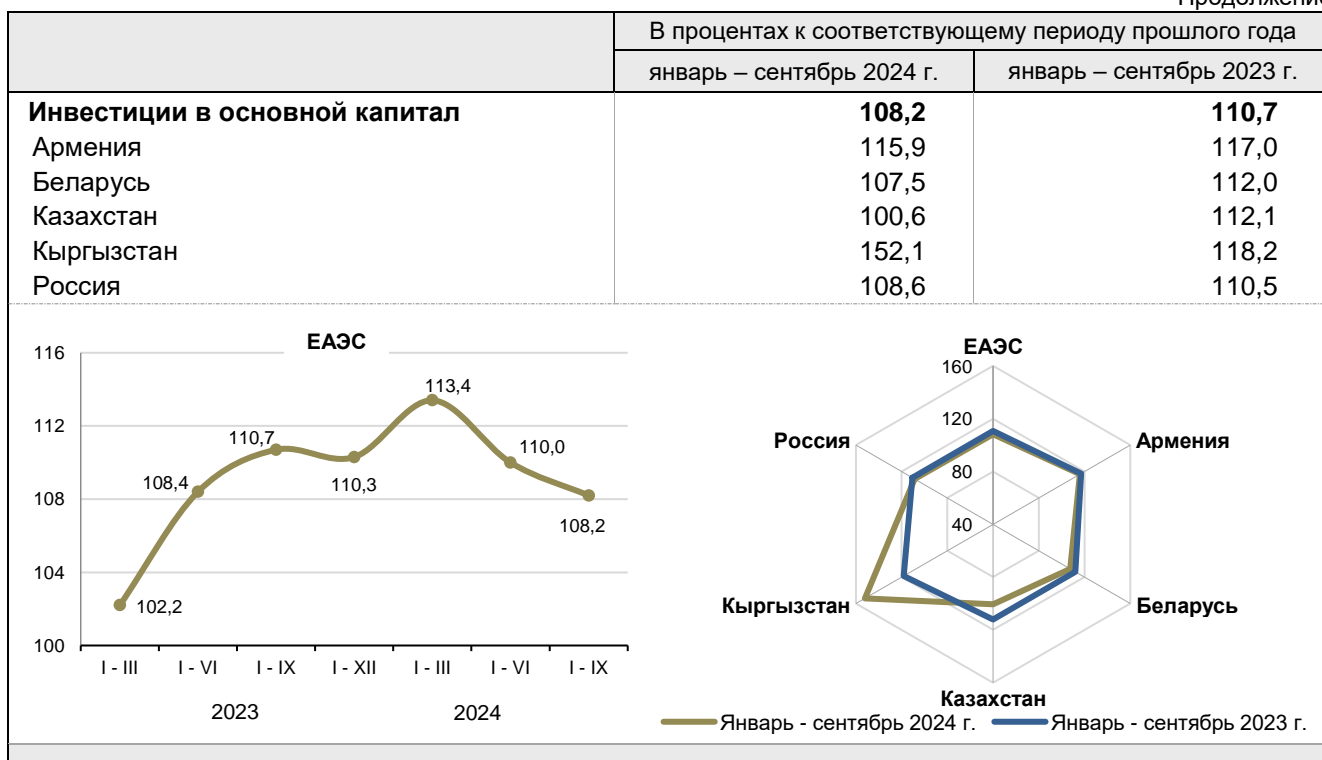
Продолжение

| | В процентах к соответствующему периоду прошлого года | |
|---|---|---|
| | январь – сентябрь 2024 г. | январь – сентябрь 2023 г. |
| **Инвестиции в основной капитал** | **108,2** | **110,7** |
| Армения | 115,9 | 117,0 |
| Беларусь | 107,5 | 112,0 |
| Казахстан | 100,6 | 112,1 |
| Кыргызстан | 152,1 | 118,2 |
| Россия | 108,6 | 110,5 |

ЕАЭС
116
112
108
104
100
102,2
108,4
110,7
110,3
113,4
110,0
108,2
I - III
I - VI
I - IX
I - XII
I - III
I - VI
I - IX
2023
2024

ЕАЭС
160
120
80
40
Армения
Беларусь
Казахстан
Кыргызстан
Россия
Январь - сентябрь 2024 г.
Январь - сентябрь 2023 г.